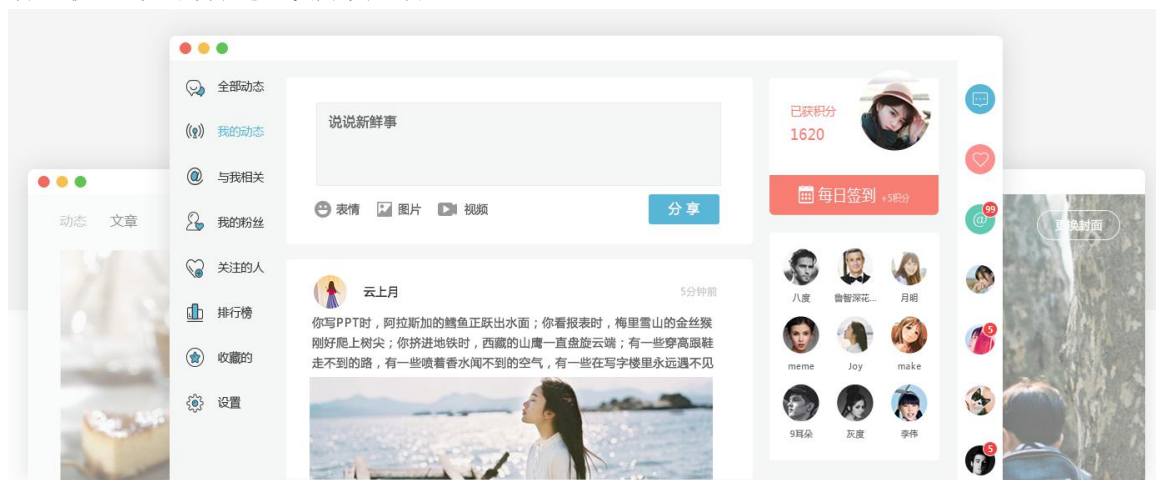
全部动态
我的动态
与我相关
我的粉丝
关注的人
排行榜
收藏的
设置

说说新鲜事

表情 图片 视频 分享

云上月 5分钟前

你写PPT时，阿拉斯加的鳕鱼正跃出水面；你看报表时，梅里雪山的金丝猴刚好爬上树尖；你挤进地铁时，西藏的山鹰一直盘旋云端；有一些穿高跟鞋走不到的路，有一些喷着香水闻不到的空气，有一些在写字楼里永远遇不见

已获积分
1620

每日签到 +5积分

八度 鲁智深花... 月明
meme Joy make
9耳朵 灰度 李伟

99
5
5

动态 文章

更换封面